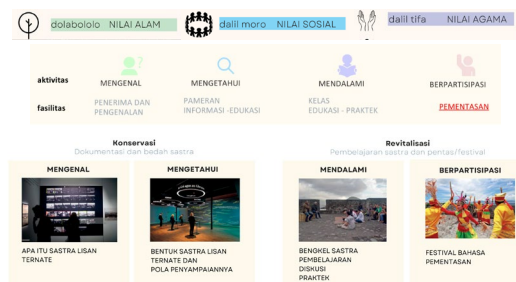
dolabololo NILAI ALAM
dalil moro NILAI SOSIAL
dalil tifa NILAI AGAMA

| | | | | |
|---|---|---|---|---|
| aktivitas | MENGENAL | MENGETAHUI | MENDALAMI | BERPARTISIPASI |
| fasilitas | PENERIMA DAN PENGENALAN | PAMERAN INFORMASI -EDUKASI | KELAS EDUKASI - PRAKTEK | PEMENTASAN |

Konservasi
Dokumentasi dan badan sastra

Revitalisasi
Pembelajaran sastra dan pentas/festival

MENGENAL
APA ITU SASTRA LISAN TERNATE

MENGETAHUI
BENTUK SASTRA LISAN TERNATE DAN POLA PENYAMPAIANNYA

MENDALAMI
BENGKEL SASTRA
PEMBELAJARAN
DISKUSI
PRAKTEK

BERPARTISIPASI
FESTIVAL BAHASA
PEMENTASAN